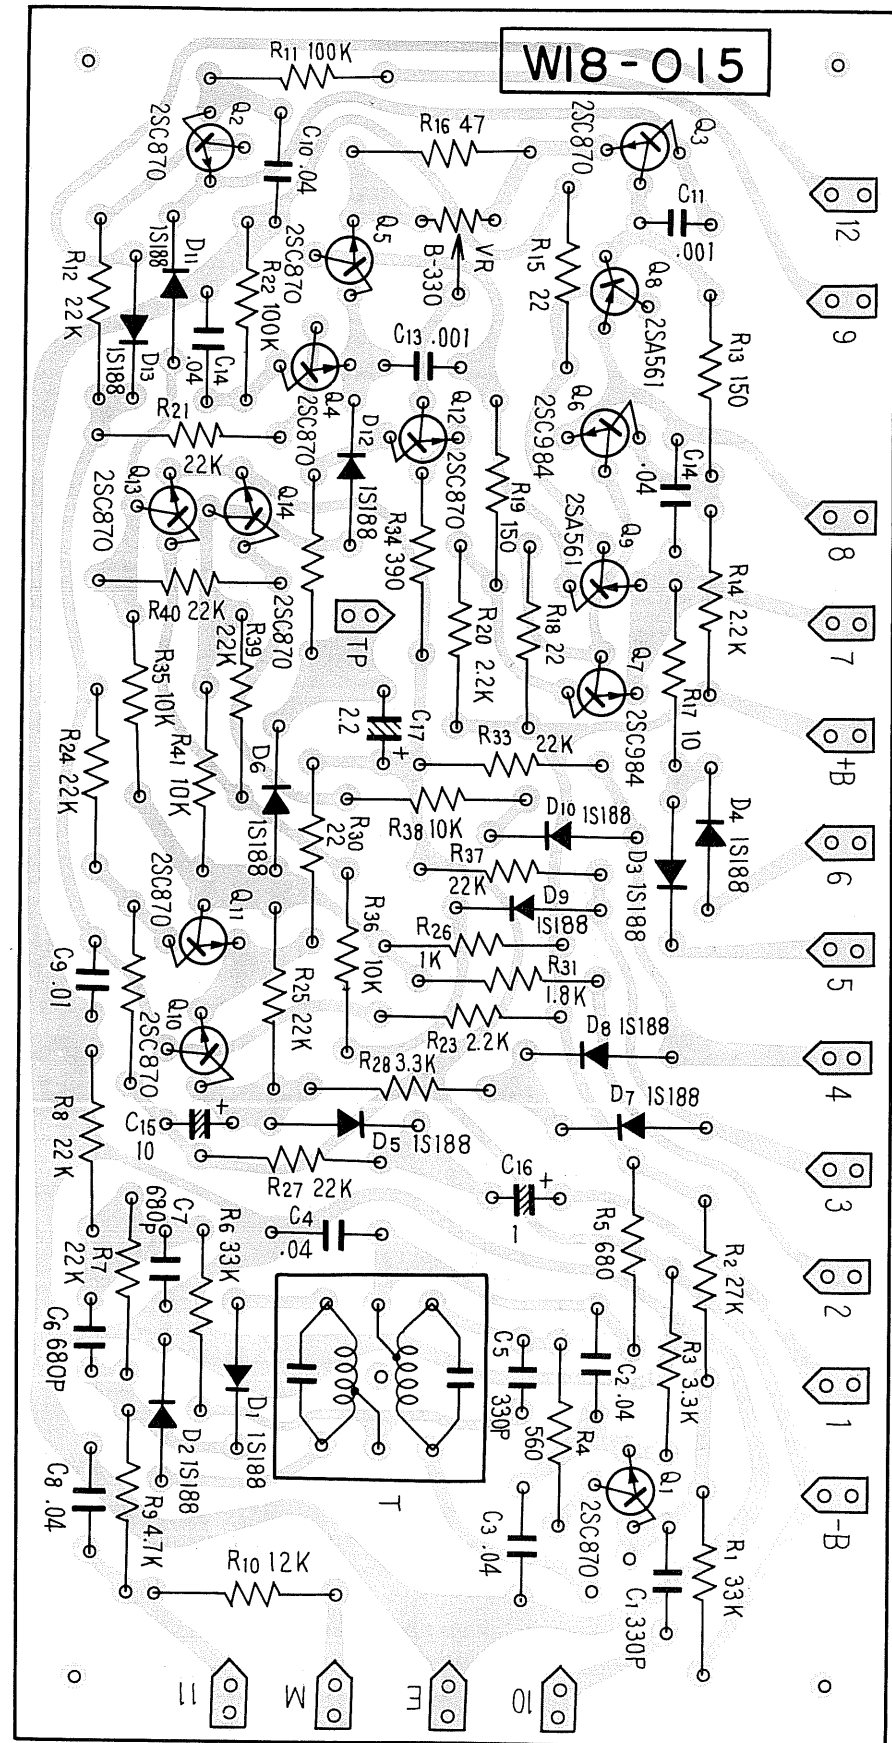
W18-015

R11 100K
Q2
2SC870
C10 .04
R16 47
2SC870
Q3
C11 .001
12
D11 1S188
R12 22K
D13 1S188
C14 .04
R22 100K
Q5 2SC870
VR B-330
R15 22
Q8 2SA561
9
C13 .001
Q4 2SC870
R13 150
R21 22K
D12 1S188
Q12 2SC870
Q6 2SC984
C14 .04
Q13 2SC870
Q14
R34 390
R19 150
2SA561 Q9
8
R40 22K
2SC870
R39 22K
TP
R20 2.2K
R18 22
R14 2.2K
7
R35 10K
R41 10K
R24 22K
C17 2.2
Q7 2SC984
R17 10
+B
R33 22K
D6 1S188
R30 22
R38 10K
D10 1S188
D4 1S188
R37 22K
D3 1S188
6
D9 1S188
2SC870 Q11
R36 10K
R26 1K
R31 1.8K
5
C9 .01
2SC870
R25 22K
R23 2.2K
D8 1S188
Q10
R28 3.3K
4
D7 1S188
C15 10
D5 1S188
R8 22K
R27 22K
C16 1
3
C7 680P
R6 33K
C4 .04
R5 680
R2 27K
R7 22K
2
C6 680P
C5 330P
C2 .04
R3 3.3K
D2 1S188
D1 1S188
R4 560
1
C8 .04
R9 4.7K
T
Q1 2SC870
-B
C3 .04
C1 330P
R1 33K
R10 12K
11
M
E
10